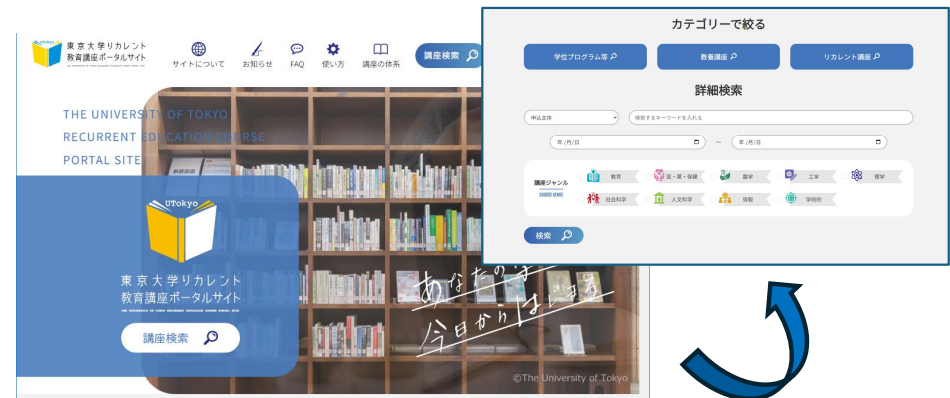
東京大学リカレント教育講座ポータルサイト

サイトについて　お知らせ　FAQ　使い方　講座の体系　講座検索

THE UNIVERSITY OF TOKYO RECURRENT EDUCATION COURSE PORTAL SITE

UTokyo

東京大学リカレント教育講座ポータルサイト

講座検索

あなたの学び 今日からはじまる

©The University of Tokyo

カテゴリーで絞る

学位プログラム等　教養講座　リカレント講座

詳細検索

申込主体　検索するキーワードを入れる

年/月/日 ～ 年/月/日

講座ジャンル

教育　医・薬・保健　農学　工学　理学　社会科学　人文科学　情報　学際的

検索